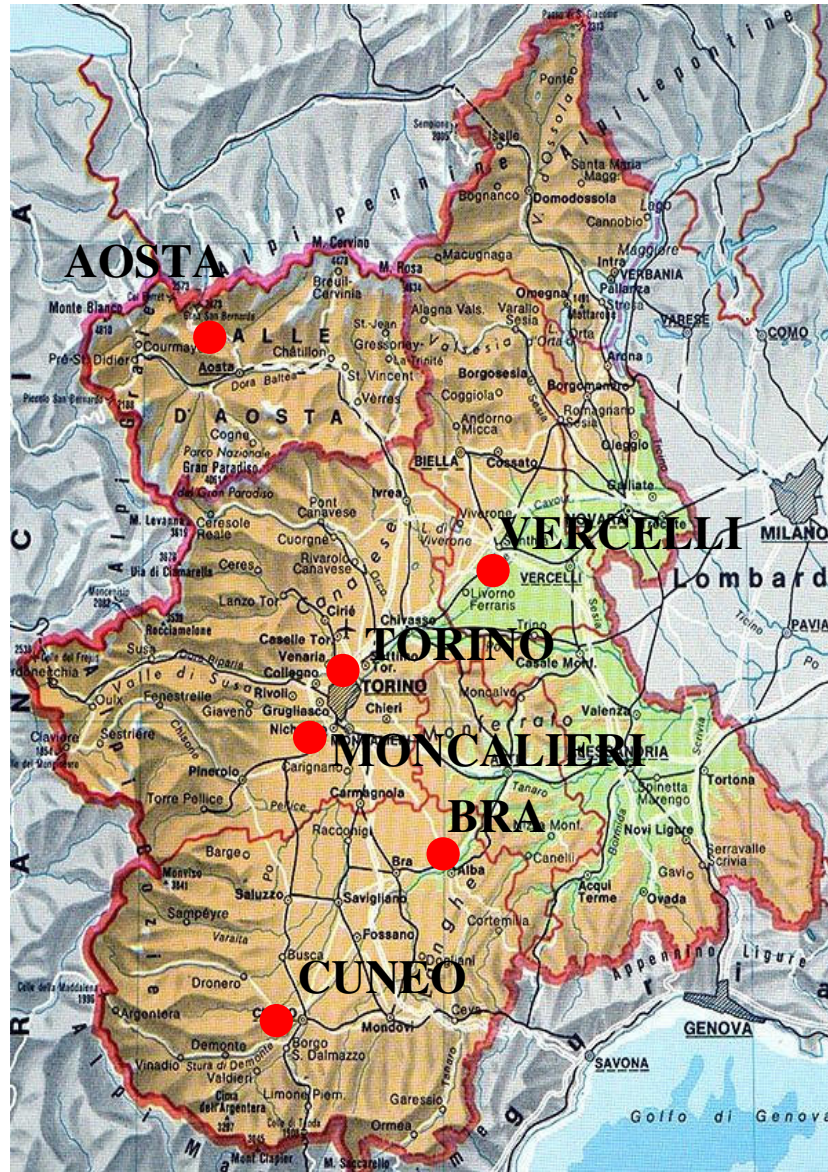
AOSTA
VERCELLI
TORINO
MONCALIERI
BRA
CUNEO

Alpi Pennine
Alpi Lepontine
M. Cervino
M. Rosa
Monte Bianco
Breuil-Cervinia
Courmayeur
Pré-St. Didier
Aosta
Dora Baltea
VALLE D'AOSTA
Châtillon
St. Vincent
Gressoney
St.-Jean
Verrès
Cogne
Parco Nazionale Gran Paradiso
Gran Paradiso
Piccolo San Bernardo
Domodossola
Ponte
Santa Maria Magg.
Cannobio
Bognanco
Macugnaga
Omegna
Intra
VERBANIA
Pallanza
Stresa
Lago Maggiore
VARESE
COMO
Alagna Vals.
Varallo Sesia
Valsesia
Orta
Arona
Borgosesia
Borgomanero
Coggiola
Romagnano Sesia
Andorno Micca
Oleggio
BIELLA
Cossato
Galliate
NOVARA
MILANO
Lombardia
Ivrea
Pont Canavese
Cuorgnè
Rivarolo Canavese
Ceresole Reale
M. Levanna
Ceres
Lanzo Tor.
Ciriè
Chivasso
Viverone
L. di Viverone
Livorno Ferraris
Trino
Casale Monf.
PAVIA
Po
Rocciamelone
Susa
Caselle Tor.
Venaria
Collegno
Rivoli
Valle di Susa
Oulx
Bardonecchia
Fenestrelle
Giaveno
Grugliasco
Nichelino
Sestriere
Claviere
Chieri
Moncalvo
Monferrato
Valenza
Pinerolo
Carignano
Torre Pellice
Carmagnola
ALESSANDRIA
Tortona
Spinetta Marengo
Novi Ligure
Serravalle Scrivia
Gavi
Ovada
Acqui Terme
Nizza Monf.
Canelli
Alba
Bra
Racconigi
Barge
Monviso
Saluzzo
Savigliano
Fossano
Cortemilia
Langhe
Sampeyre
Busca
Dronero
Argentera
Demonte
Vinadio
Borgo S. Dalmazzo
Mondovì
Ceva
Valdieri
Limone Piem.
Garessio
Ormea
Appennino Ligure
GENOVA
SAVONA
Golfo di Genova
Alpi Marittime
Colle della Maddalena
Colle di Tenda
Cima dell'Argentera
Alpi Cozie
Alpi Graie